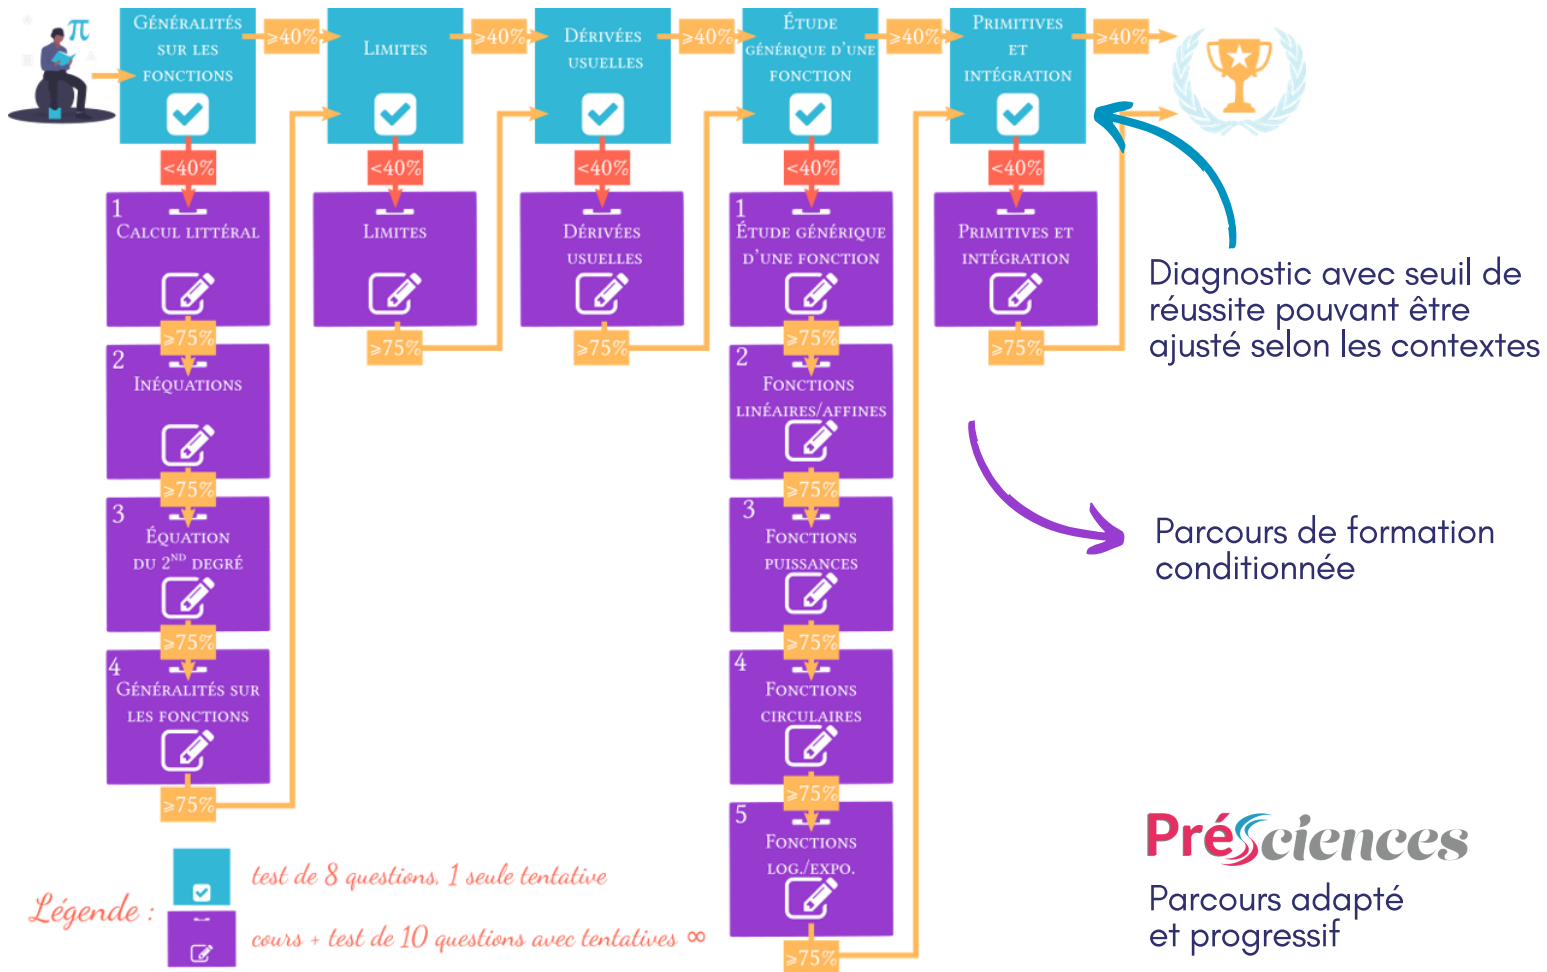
$\pi$

Généralités sur les fonctions

≥40%

Limites

≥40%

Dérivées usuelles

≥40%

Étude générique d'une fonction

≥40%

Primitives et intégration

≥40%

<40%

1 Calcul littéral

≥75%

2 Inéquations

≥75%

3 Équation du 2$^{nd}$ degré

≥75%

4 Généralités sur les fonctions

≥75%

<40%

Limites

≥75%

<40%

Dérivées usuelles

≥75%

<40%

1 Étude générique d'une fonction

≥75%

2 Fonctions linéaires/affines

≥75%

3 Fonctions puissances

≥75%

4 Fonctions circulaires

≥75%

5 Fonctions log./expo.

≥75%

<40%

Primitives et intégration

≥75%

Diagnostic avec seuil de réussite pouvant être ajusté selon les contextes

Parcours de formation conditionnée

Légende :

test de 8 questions, 1 seule tentative

cours + test de 10 questions avec tentatives ∞

PréSciences

Parcours adapté et progressif